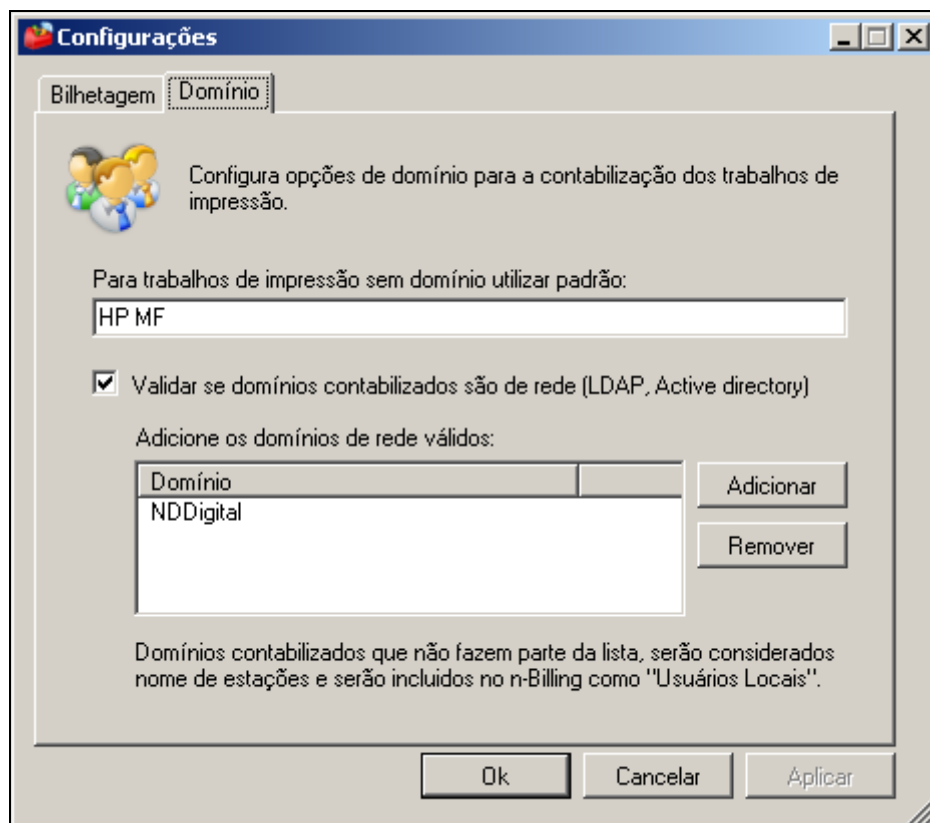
Configurações

Bilhetagem Domínio

Configura opções de domínio para a contabilização dos trabalhos de impressão.

Para trabalhos de impressão sem domínio utilizar padrão:

HP MF

☑ Validar se domínios contabilizados são de rede (LDAP, Active directory)

Adicione os domínios de rede válidos:

| Domínio | |
|---|---|
| NDDigital | |

Adicionar

Remover

Domínios contabilizados que não fazem parte da lista, serão considerados nome de estações e serão incluidos no n-Billing como "Usuários Locais".

Ok Cancelar Aplicar